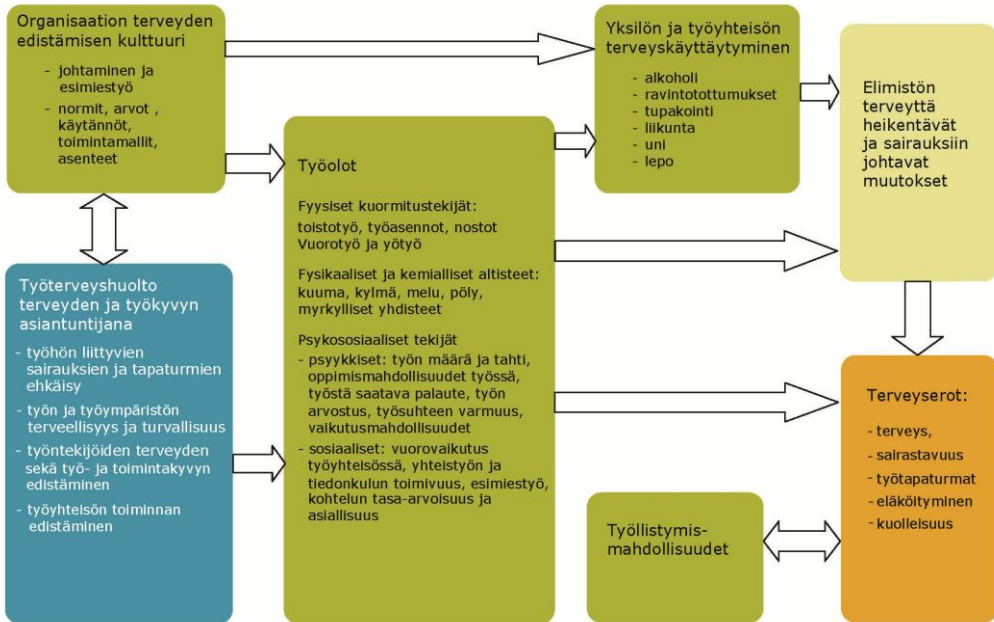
Organisaation terveyden edistämisen kulttuuri

- johtaminen ja esimiestyö
- normit, arvot , käytännöt, toimintamallit, asenteet

Yksilön ja työyhteisön terveyskäyttäytyminen

- alkoholi
- ravintotottumukset
- tupakointi
- liikunta
- uni
- lepo

Elimistön terveyttä heikentävät ja sairauksiin johtavat muutokset

Työolot

Fyysiset kuormitustekijät:
toistotyö, työasennot, nostot
Vuorotyö ja yötyö

Fysikaaliset ja kemialliset altisteet:
kuuma, kylmä, melu, pöly, myrkylliset yhdisteet

Psykososiaaliset tekijät
- psyykkiset: työn määrä ja tahti, oppimismahdollisuudet työssä, työstä saatava palaute, työn arvostus, työsuhteen varmuus, vaikutusmahdollisuudet
- sosiaaliset: vuorovaikutus työyhteisössä, yhteistyön ja tiedonkulun toimivuus, esimiestyö, kohtelun tasa-arvoisuus ja asiallisuus

Työterveyshuolto terveyden ja työkyvyn asiantuntijana

- työhön liittyvien sairauksien ja tapaturmien ehkäisy
- työn ja työympäristön terveellisyys ja turvallisuus
- työntekijöiden terveyden sekä työ- ja toimintakyvyn edistäminen
- työyhteisön toiminnan edistäminen

Terveyserot:

- terveys,
- sairastavuus
- työtapaturmat
- eläköityminen
- kuolleisuus

Työllistymismahdollisuudet